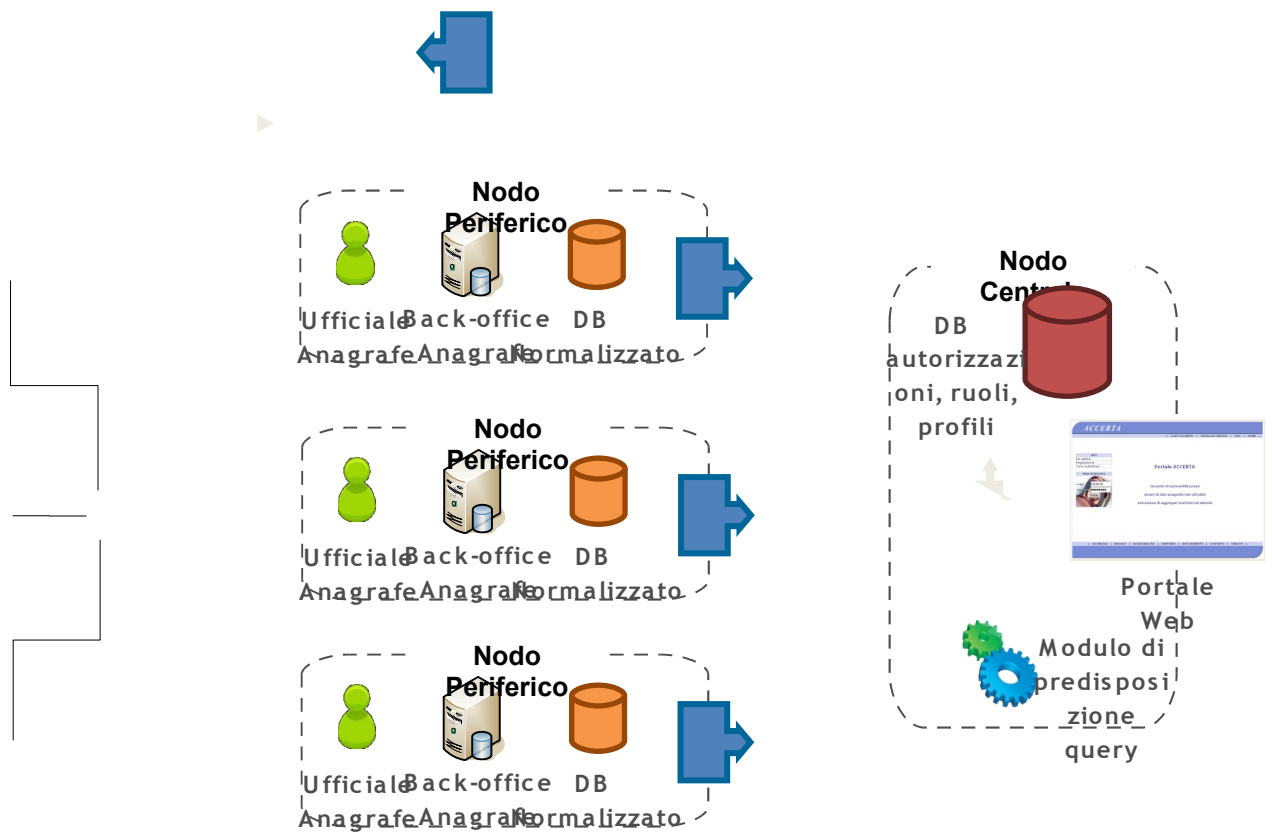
Nodo Periferico

Ufficiale Anagrafe

Back-office Anagrafe

DB Normalizzato

Nodo Periferico

Ufficiale Anagrafe

Back-office Anagrafe

DB Normalizzato

Nodo Periferico

Ufficiale Anagrafe

Back-office Anagrafe

DB Normalizzato

Nodo Central

DB autorizzazioni, ruoli, profili

ACCERTA

Portale ACCERTA

Portale Web

Modulo di predisposizione query